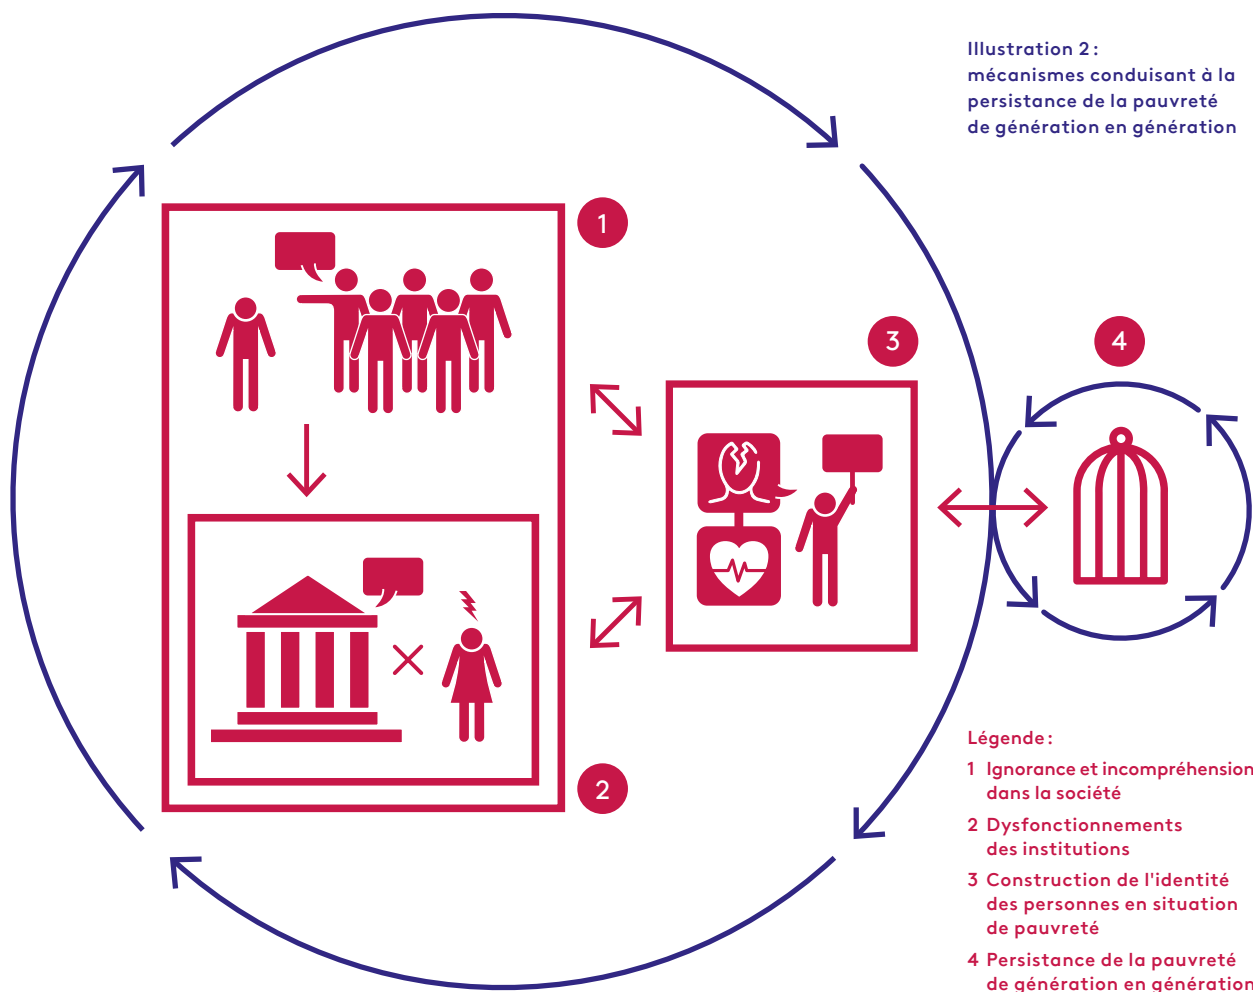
Illustration 2 : mécanismes conduisant à la persistance de la pauvreté de génération en génération

1

2

3

4

Légende :

1 Ignorance et incompréhension dans la société

2 Dysfonctionnements des institutions

3 Construction de l'identité des personnes en situation de pauvreté

4 Persistance de la pauvreté de génération en génération